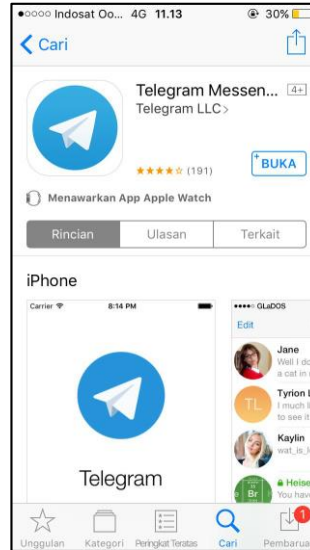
●○○○○ Indosat Oo... 4G 11.13 30%

< Cari

Telegram Messen... 4+
Telegram LLC >

★★★★☆ (191)

BUKA

Menawarkan App Apple Watch

Rincian | Ulasan | Terkait

iPhone

Carrier 8:14 PM

Telegram

●●●●○ GLaDOS
Edit

Jane
Well I do
a cat in

TL
Tyrion L
I much li
to see it

Kaylin
wat_is_

Br
Heise
You hav

Unggulan Kategori Peringkat Teratas Cari Pembarua 1